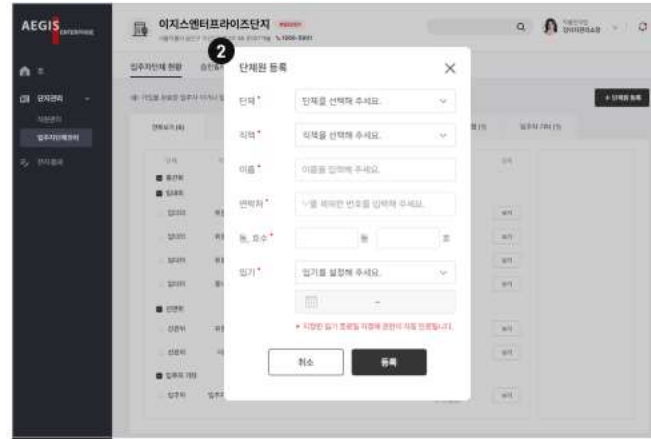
AEGIS ENTERPRISE

이지스엔터프라이즈단지

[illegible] 1600-5961

2

단체원 등록

단체 *
단체를 선택해 주세요.

직책 *
직책을 선택해 주세요.

이름 *
이름을 입력해 주세요.

연락처 *
'-'를 제외한 번호를 입력해 주세요.

동, 호수 *
동
호

임기 *
임기를 설정해 주세요.

~

* 지정된 임기 종료일 자정에 권한이 자동 만료됩니다.

취소
등록

입주자단체 현황

+ 단체원 등록

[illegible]